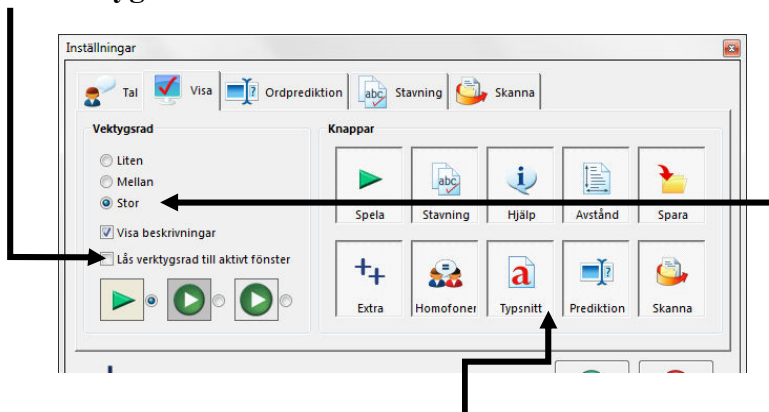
Inställningar

Tal | Visa | Ordprediktion | Stavning | Skanna

Vektygsrad

Liten
Mellan
Stor

Visa beskrivningar
Lås verktygsrad till aktivt fönster

Knappar

| Spela | Stavning | Hjälp | Avstånd | Spara |
|---|---|---|---|---|
| Extra | Homofoner | Typsnitt | Prediktion | Skanna |